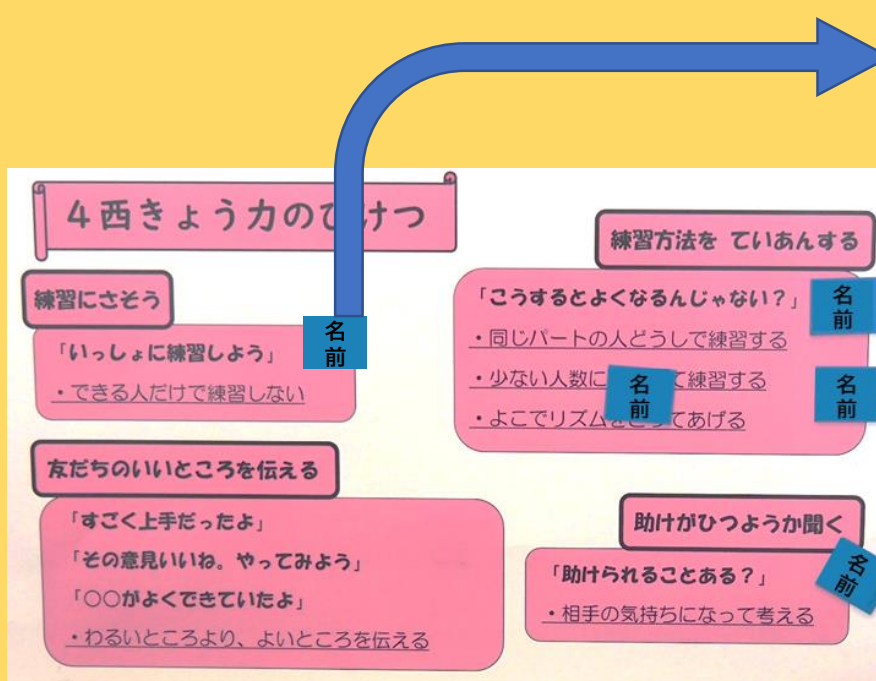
４西きょう力のひ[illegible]けつ

練習にさそう

名前

「いっしょに練習しよう」

・できる人だけで練習しない

練習方法を ていあんする

「こうするとよくなるんじゃない？」

名前

・同じパートの人どうしで練習する

・少ない人数に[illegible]て練習する

名前

名前

・よこでリズムを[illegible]てあげる

友だちのいいところを伝える

「すごく上手だったよ」

「その意見いいね。やってみよう」

「○○がよくできていたよ」

・わるいところより、よいところを伝える

助けがひつようか聞く

名前

「助けられることある？」

・相手の気持ちになって考える